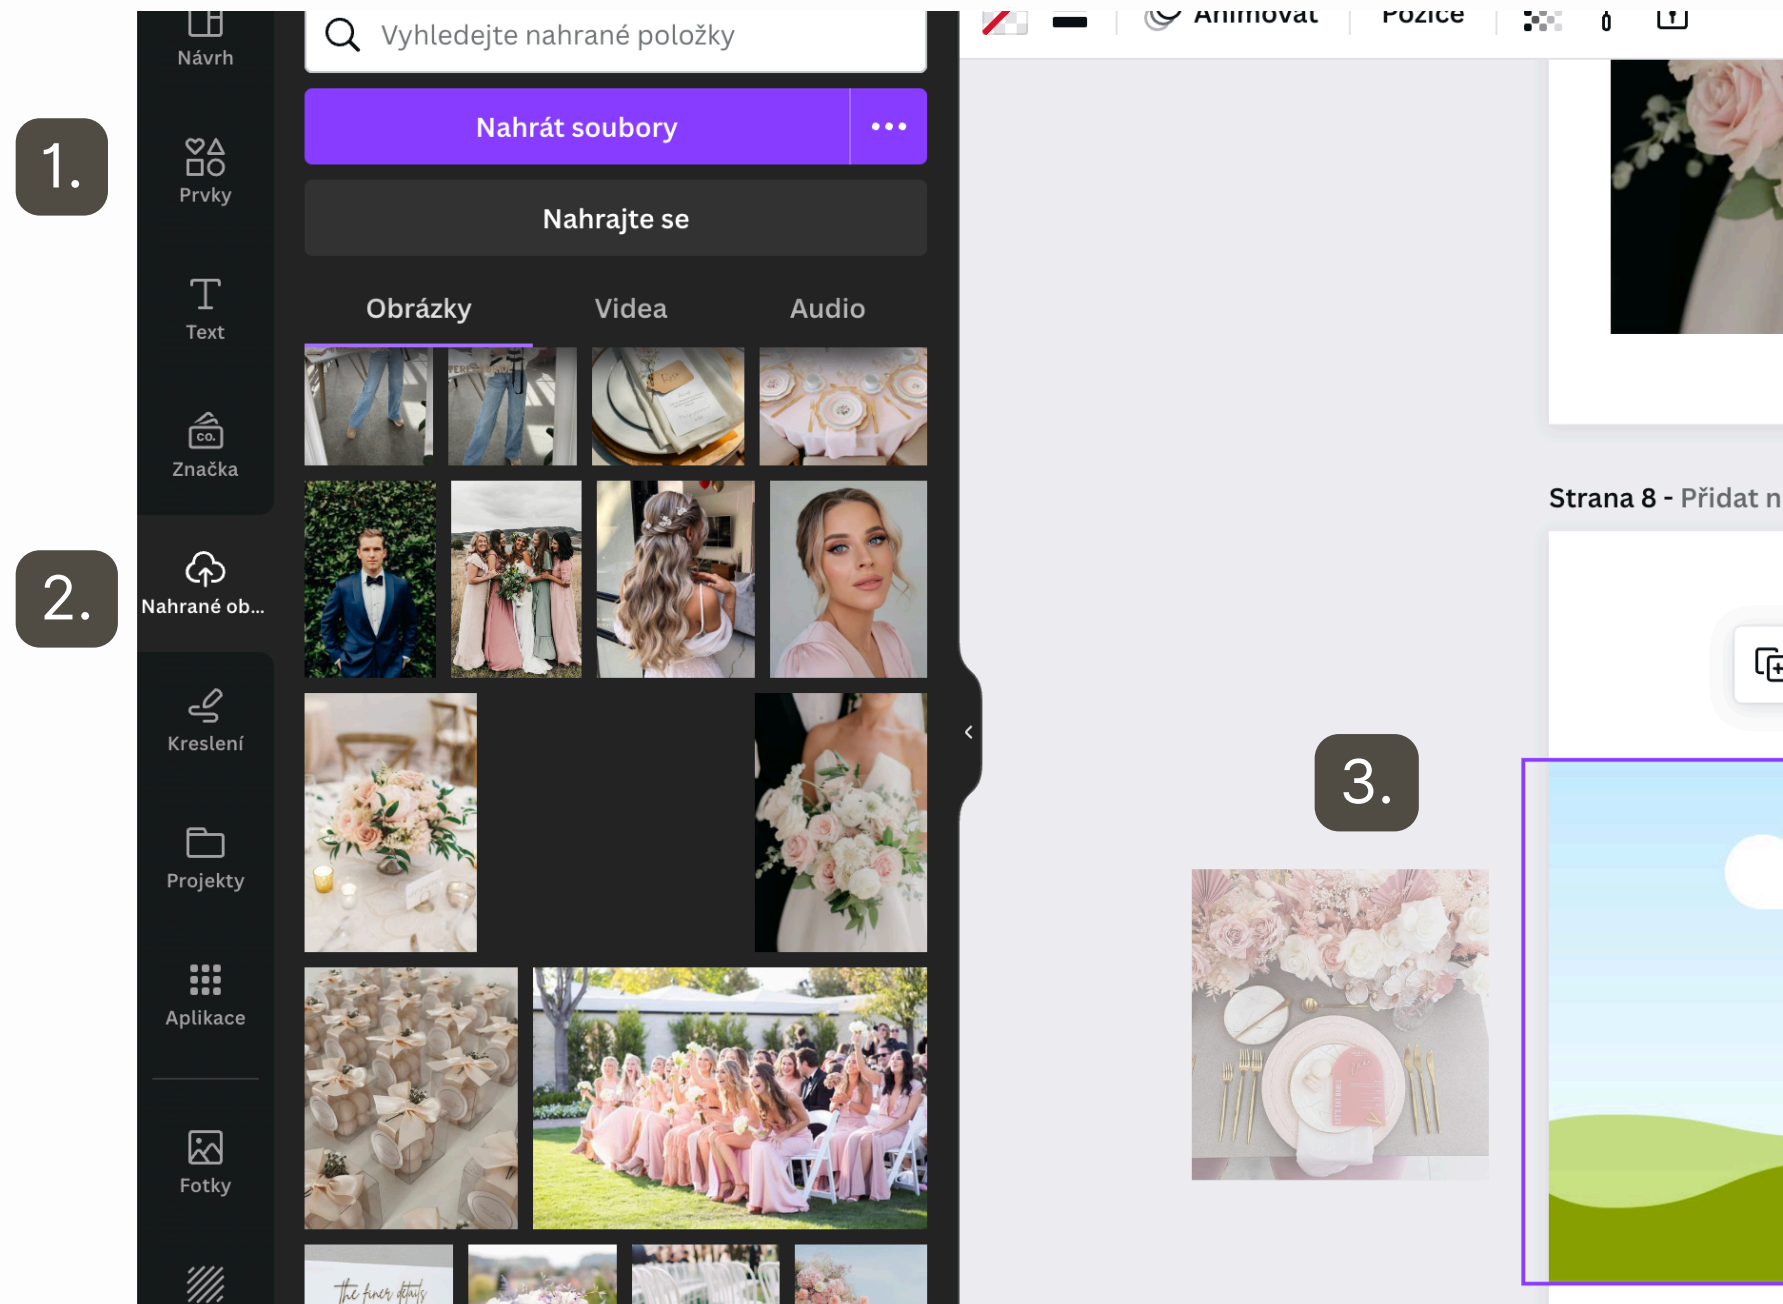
Návrh

1.

Prvky

Text

Značka

2.

Nahrané ob...

Kreslení

Projekty

Aplikace

Fotky

Vyhledejte nahrané položky

Nahrát soubory

•••

Nahrajte se

Obrázky

Videa

Audio

The finer details

Animovat

Pozice

Strana 8 - Přidat n

3.